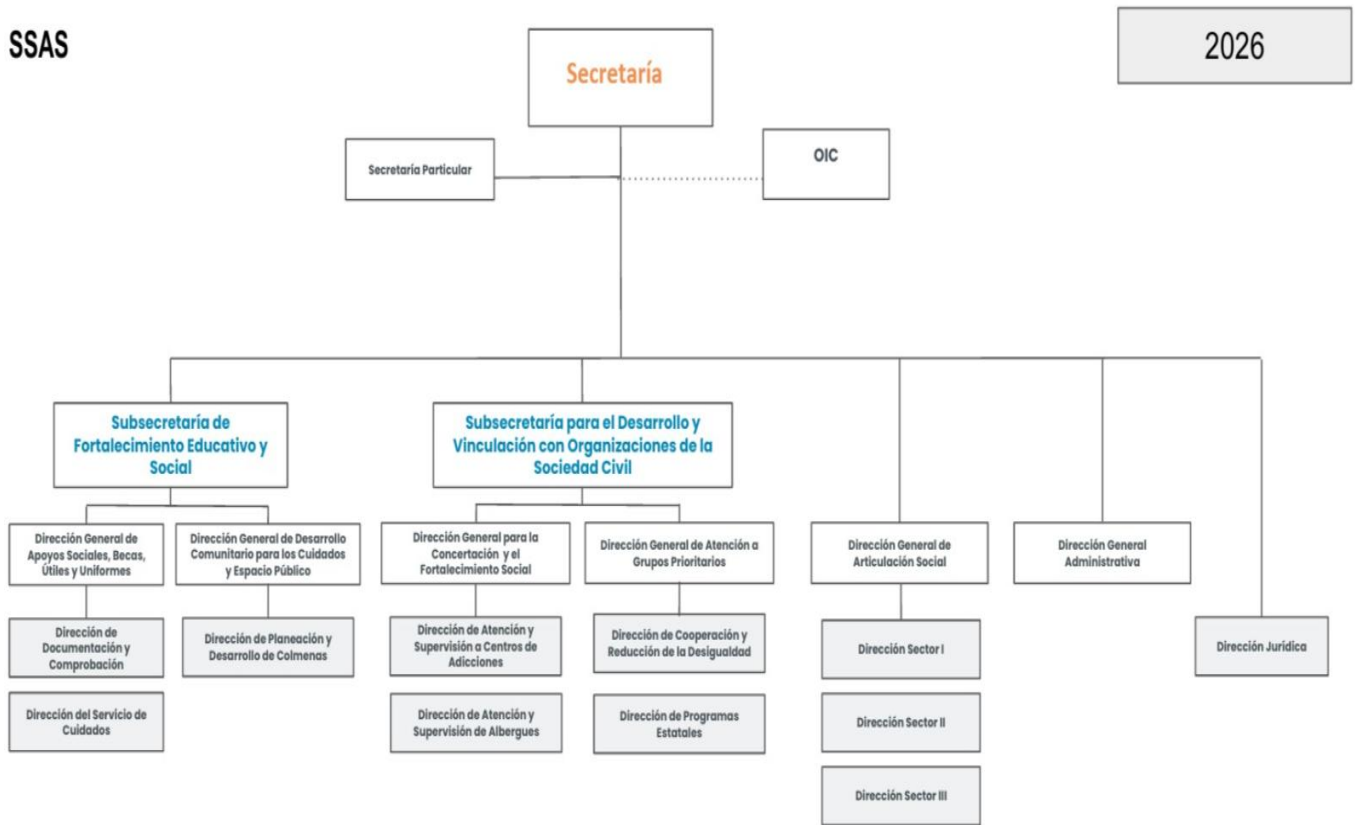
SSAS

2026

Secretaría

Secretaría Particular

OIC

Subsecretaría de Fortalecimiento Educativo y Social

Dirección General de Apoyos Sociales, Becas, Útiles y Uniformes

Dirección de Documentación y Comprobación

Dirección del Servicio de Cuidados

Dirección General de Desarrollo Comunitario para los Cuidados y Espacio Público

Dirección de Planeación y Desarrollo de Colmenas

Subsecretaría para el Desarrollo y Vinculación con Organizaciones de la Sociedad Civil

Dirección General para la Concertación y el Fortalecimiento Social

Dirección de Atención y Supervisión a Centros de Adicciones

Dirección de Atención y Supervisión de Albergues

Dirección General de Atención a Grupos Prioritarios

Dirección de Cooperación y Reducción de la Desigualdad

Dirección de Programas Estatales

Dirección General de Articulación Social

Dirección Sector I

Dirección Sector II

Dirección Sector III

Dirección General Administrativa

Dirección Jurídica